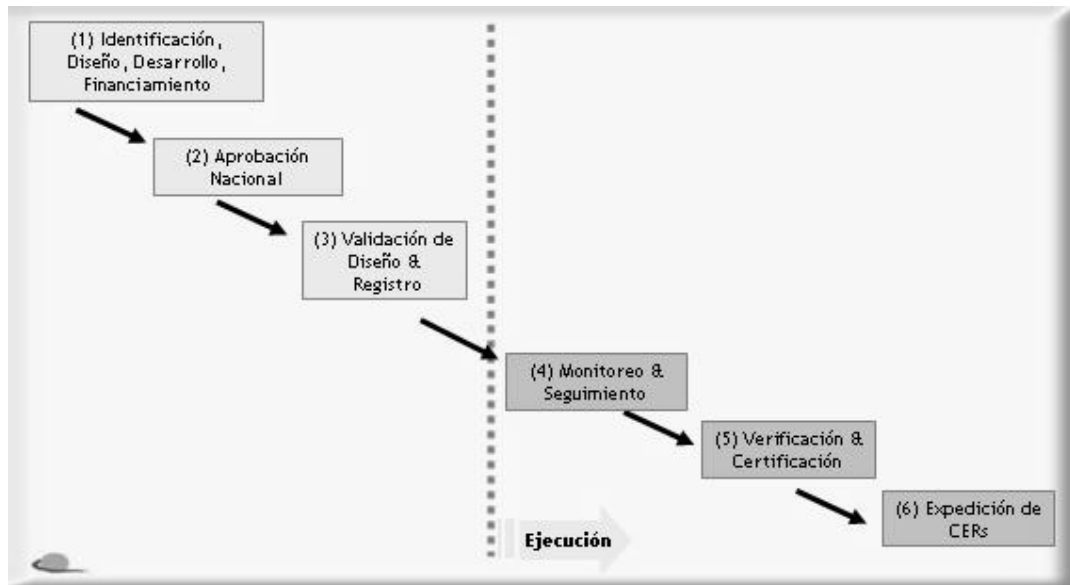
(1) Identificación, Diseño, Desarrollo, Financiamiento

(2) Aprobación Nacional

(3) Validación de Diseño & Registro

(4) Monitoreo & Seguimiento

(5) Verificación & Certificación

(6) Expedición de CERs

Ejecución